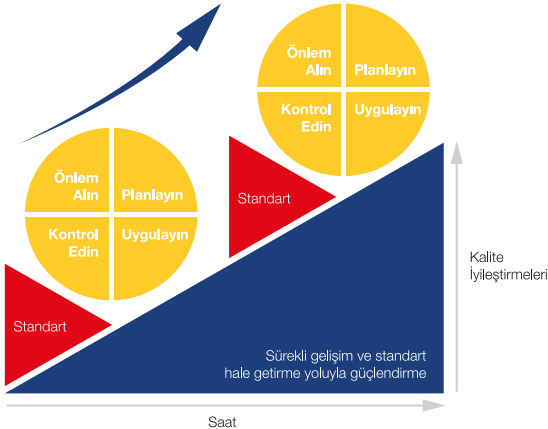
Önlem Alın
Planlayın
Kontrol Edin
Uygulayın

Standart

Önlem Alın
Planlayın
Kontrol Edin
Uygulayın

Standart

Kalite İyileştirmeleri

Sürekli gelişim ve standart hale getirme yoluyla güçlendirme

Saat